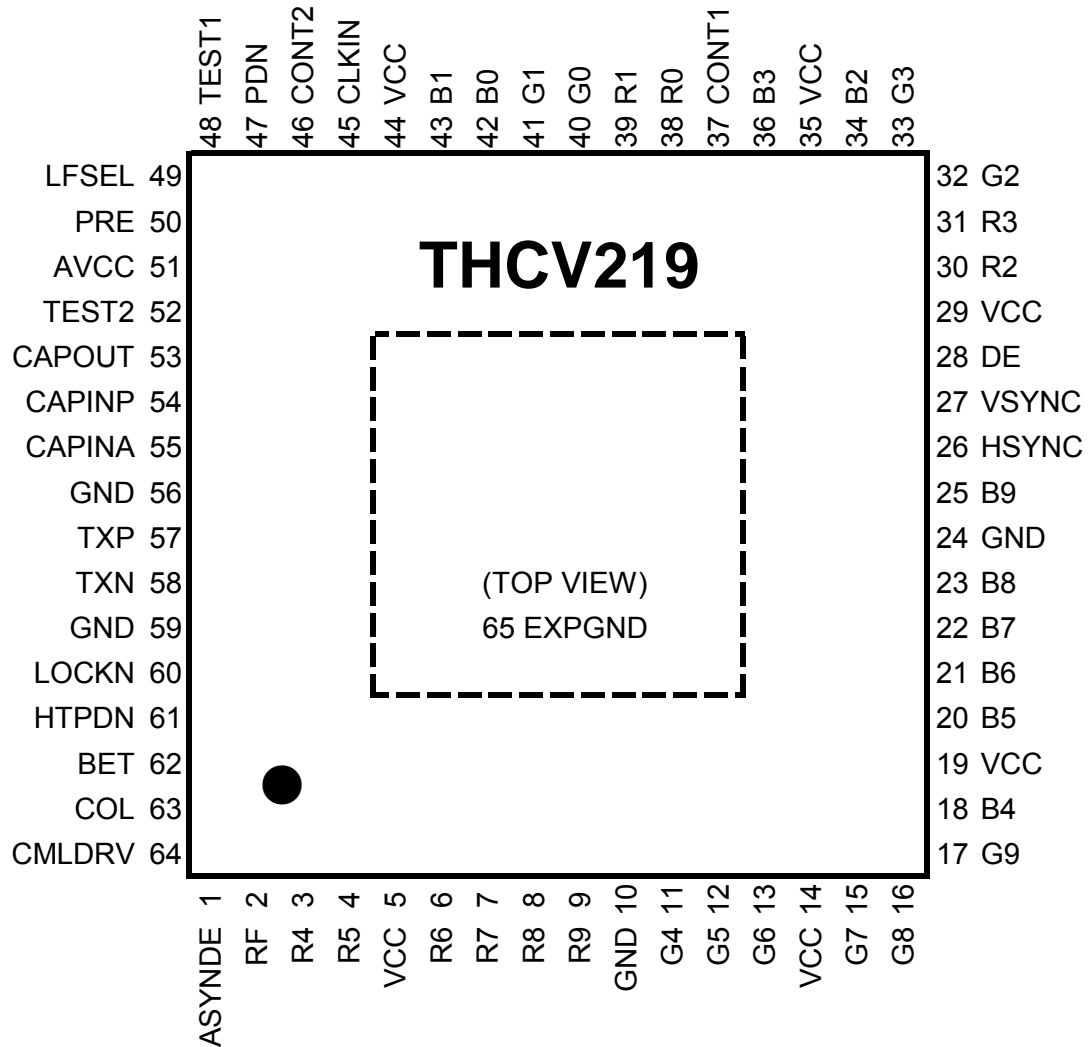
48 TEST1
47 PDN
46 CONT2
45 CLKIN
44 VCC
43 B1
42 B0
41 G1
40 G0
39 R1
38 R0
37 CONT1
36 B3
35 VCC
34 B2
33 G3

LFSEL 49
PRE 50
AVCC 51
TEST2 52
CAPOUT 53
CAPINP 54
CAPINA 55
GND 56
TXP 57
TXN 58
GND 59
LOCKN 60
HTPDN 61
BET 62
COL 63
CMLDRV 64

THCV219

(TOP VIEW)
65 EXPGND

32 G2
31 R3
30 R2
29 VCC
28 DE
27 VSYNC
26 HSYNC
25 B9
24 GND
23 B8
22 B7
21 B6
20 B5
19 VCC
18 B4
17 G9

ASYNDE 1
RF 2
R4 3
R5 4
VCC 5
R6 6
R7 7
R8 8
R9 9
GND 10
G4 11
G5 12
G6 13
VCC 14
G7 15
G8 16